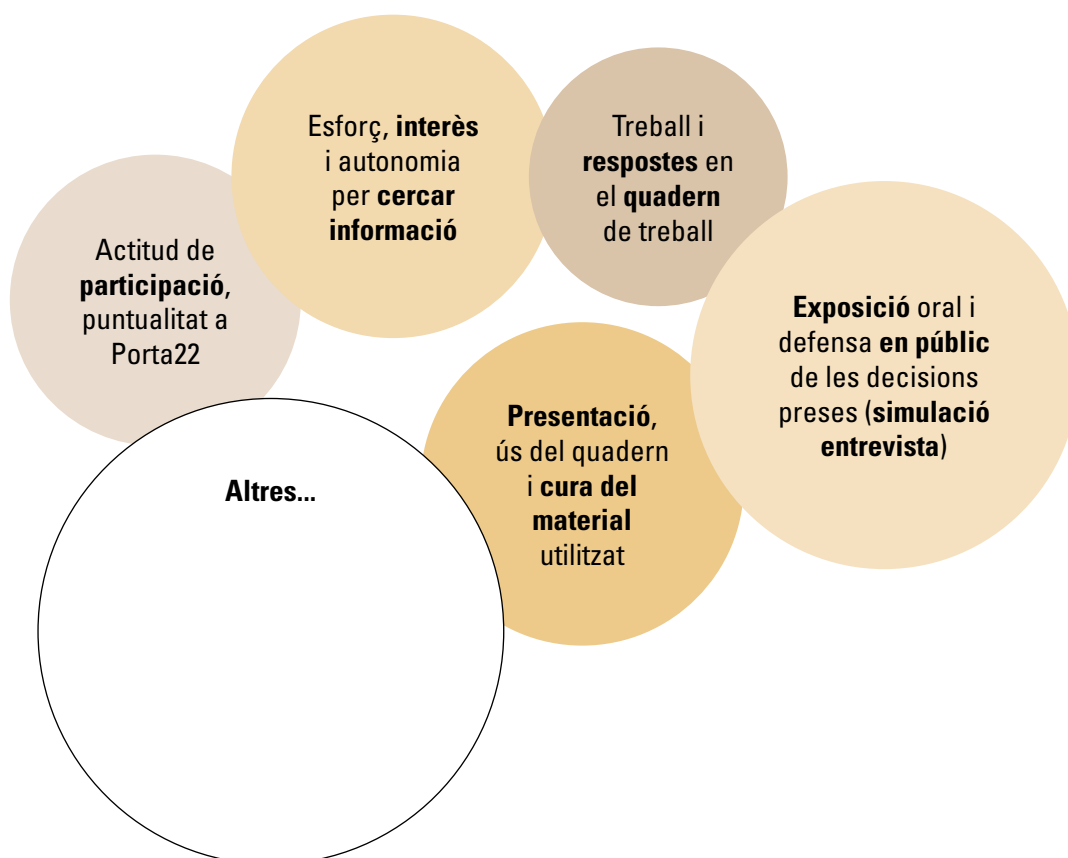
Esforç, interès i autonomia per cercar informació

Treball i respostes en el quadern de treball

Actitud de participació, puntualitat a Porta22

Exposició oral i defensa en públic de les decisions preses (simulació entrevista)

Presentació, ús del quadern i cura del material utilitzat

Altres...